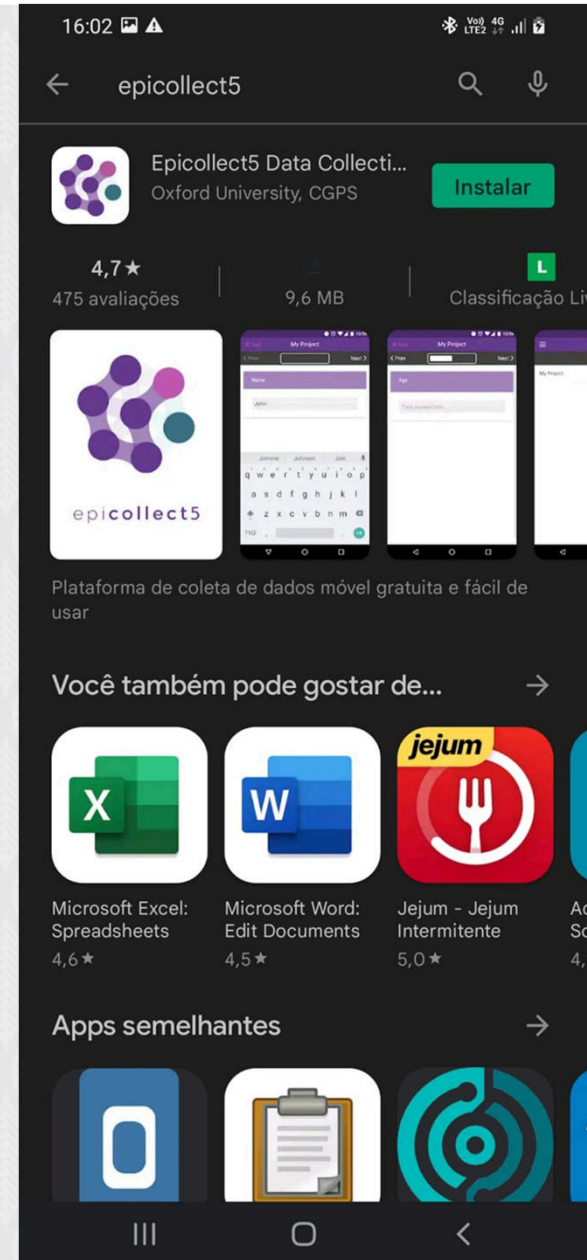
16:02

Vo) 4G LTE2

epicollect5

Epicollect5 Data Collecti...
Oxford University, CGPS

Instalar

4,7★
475 avaliações

9,6 MB

L
Classificação Liv

epicollect5

My Project

Name

John

Age

Plataforma de coleta de dados móvel gratuita e fácil de usar

Você também pode gostar de...

X

W

jejum

Microsoft Excel: Spreadsheets
4,6★

Microsoft Word: Edit Documents
4,5★

Jejum - Jejum Intermitente
5,0★

Ac
Sc
4,

Apps semelhantes